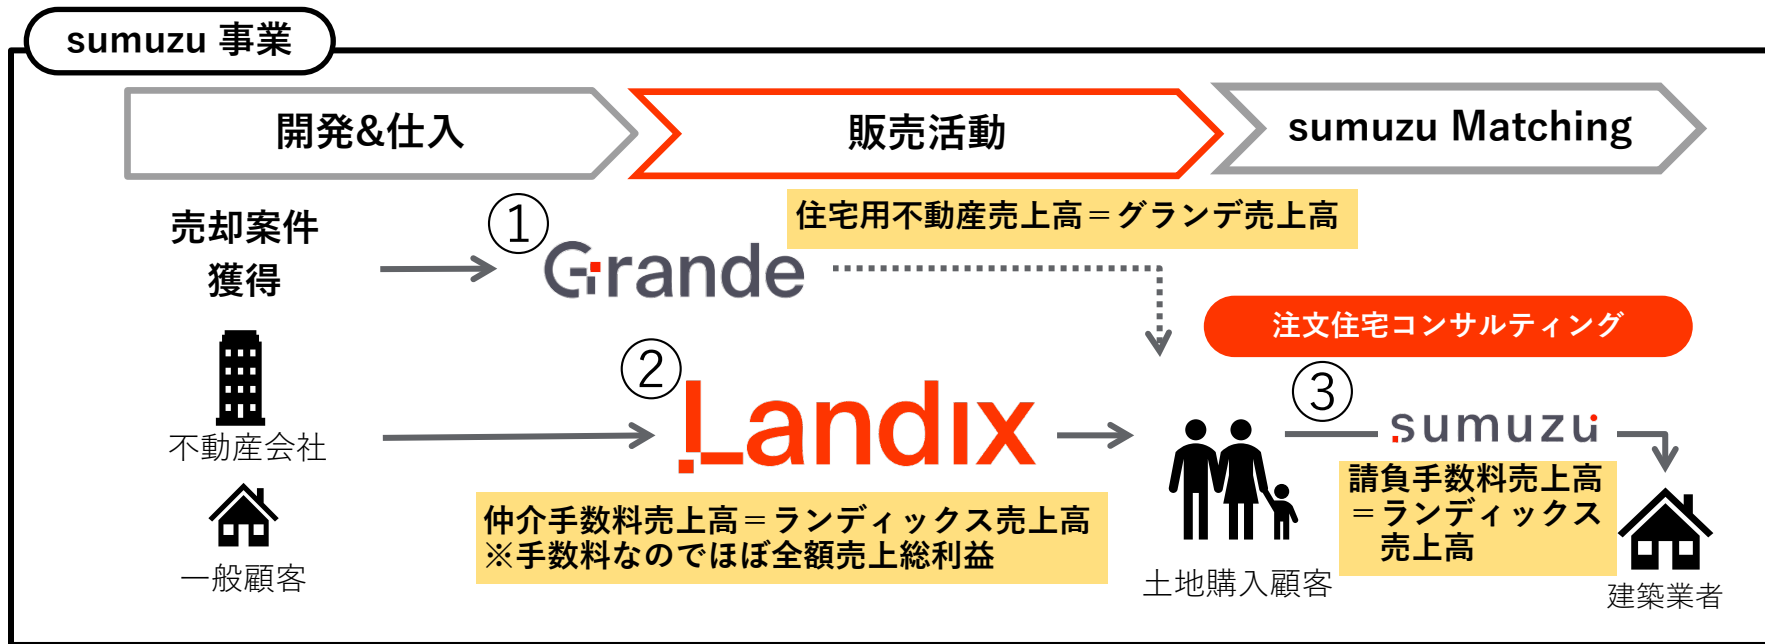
sumuzu 事業

開発&仕入

販売活動

sumuzu Matching

売却案件獲得

①

Grande

住宅用不動産売上高＝グランデ売上高

注文住宅コンサルティング

不動産会社

②

Landix

③

sumuzu

一般顧客

仲介手数料売上高＝ランディックス売上高
※手数料なのでほぼ全額売上総利益

土地購入顧客

請負手数料売上高
＝ランディックス
売上高

建築業者